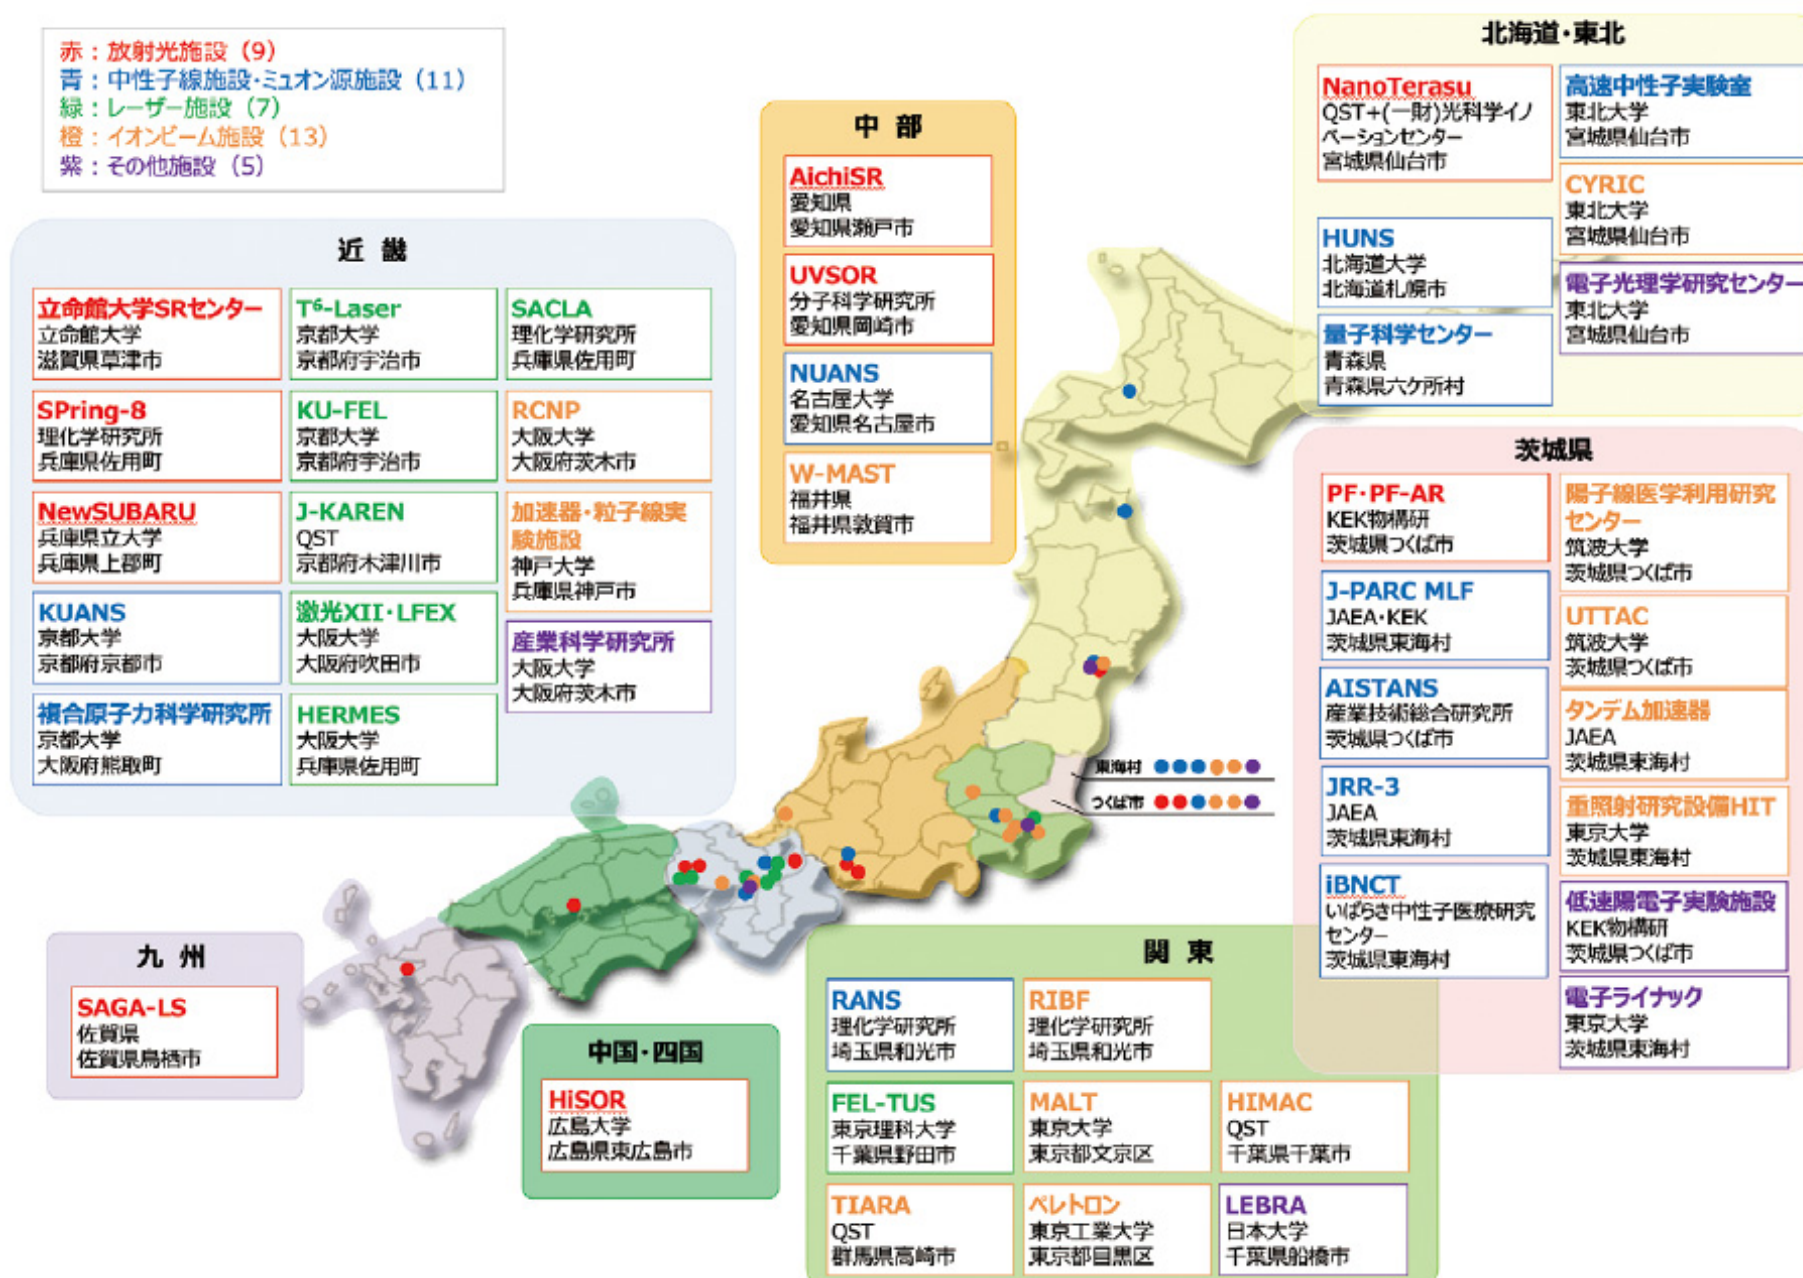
赤：放射光施設（9）
青：中性子線施設・ミュオン源施設（11）
緑：レーザー施設（7）
橙：イオンビーム施設（13）
紫：その他施設（5）

近　畿

立命館大学SRセンター
立命館大学
滋賀県草津市

T⁶-Laser
京都大学
京都府宇治市

SACLA
理化学研究所
兵庫県佐用町

SPring-8
理化学研究所
兵庫県佐用町

KU-FEL
京都大学
京都府宇治市

RCNP
大阪大学
大阪府茨木市

NewSUBARU
兵庫県立大学
兵庫県上郡町

J-KAREN
QST
京都府木津川市

加速器・粒子線実験施設
神戸大学
兵庫県神戸市

KUANS
京都大学
京都府京都市

激光XII・LFEX
大阪大学
大阪府吹田市

産業科学研究所
大阪大学
大阪府茨木市

複合原子力科学研究所
京都大学
大阪府熊取町

HERMES
大阪大学
兵庫県佐用町

中　部

AichiSR
愛知県
愛知県瀬戸市

UVSOR
分子科学研究所
愛知県岡崎市

NUANS
名古屋大学
愛知県名古屋市

W-MAST
福井県
福井県敦賀市

北海道・東北

NanoTerasu
QST+(一財)光科学イノベーションセンター
宮城県仙台市

高速中性子実験室
東北大学
宮城県仙台市

CYRIC
東北大学
宮城県仙台市

HUNS
北海道大学
北海道札幌市

電子光理学研究センター
東北大学
宮城県仙台市

量子科学センター
青森県
青森県六ケ所村

茨城県

PF・PF-AR
KEK物構研
茨城県つくば市

陽子線医学利用研究センター
筑波大学
茨城県つくば市

J-PARC MLF
JAEA・KEK
茨城県東海村

UTTAC
筑波大学
茨城県つくば市

AISTANS
産業技術総合研究所
茨城県つくば市

タンデム加速器
JAEA
茨城県東海村

JRR-3
JAEA
茨城県東海村

重照射研究設備HIT
東京大学
茨城県東海村

iBNCT
いばらき中性子医療研究センター
茨城県東海村

低速陽電子実験施設
KEK物構研
茨城県つくば市

電子ライナック
東京大学
茨城県東海村

東海村
つくば市

九　州

SAGA-LS
佐賀県
佐賀県鳥栖市

中国・四国

HiSOR
広島大学
広島県東広島市

関　東

RANS
理化学研究所
埼玉県和光市

RIBF
理化学研究所
埼玉県和光市

FEL-TUS
東京理科大学
千葉県野田市

MALT
東京大学
東京都文京区

HIMAC
QST
千葉県千葉市

TIARA
QST
群馬県高崎市

ペレトロン
東京工業大学
東京都目黒区

LEBRA
日本大学
千葉県船橋市